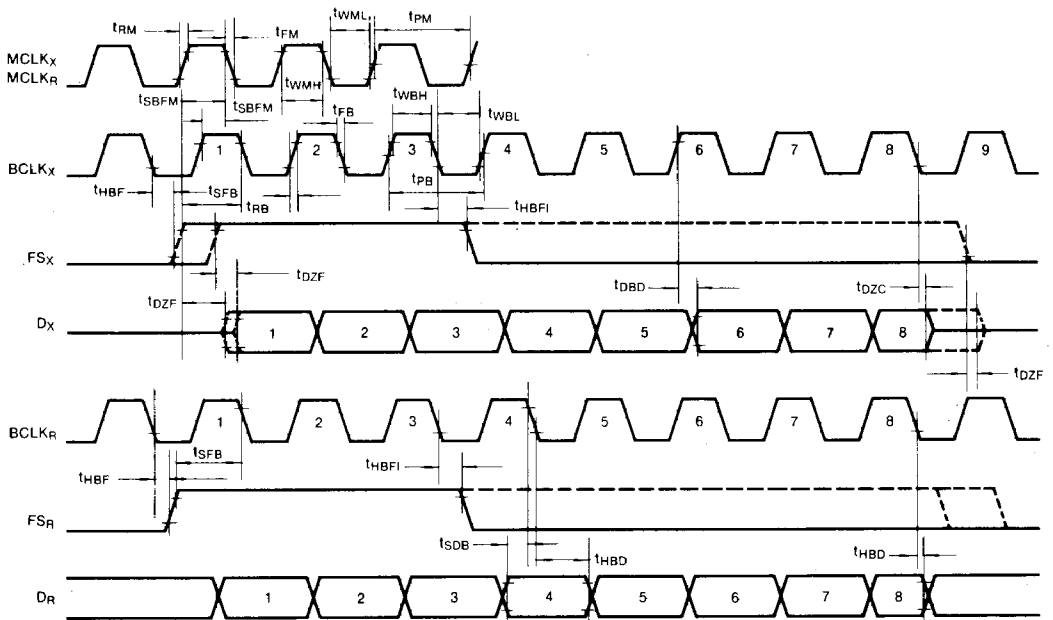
$t_{RM}$
$t_{FM}$
$t_{WML}$
$t_{PM}$
$MCLK_X$
$MCLK_R$
$t_{WMH}$
$t_{SBFM}$
$t_{SBFM}$
$t_{FB}$
$t_{WBH}$
$t_{WBL}$
$BCLK_X$
1
2
3
4
5
6
7
8
9
$t_{HBF}$
$t_{SFB}$
$t_{RB}$
$t_{PB}$
$t_{HBFI}$
$FS_X$
$t_{DZF}$
$t_{DZF}$
$t_{DBD}$
$t_{DZC}$
$D_X$
1
2
3
4
5
6
7
8
$t_{DZF}$
$BCLK_R$
1
2
3
4
5
6
7
8
$t_{HBF}$
$t_{SFB}$
$t_{HBFI}$
$FS_R$
$t_{SDB}$
$t_{HBD}$
$t_{HBD}$
$D_R$
1
2
3
4
5
6
7
8